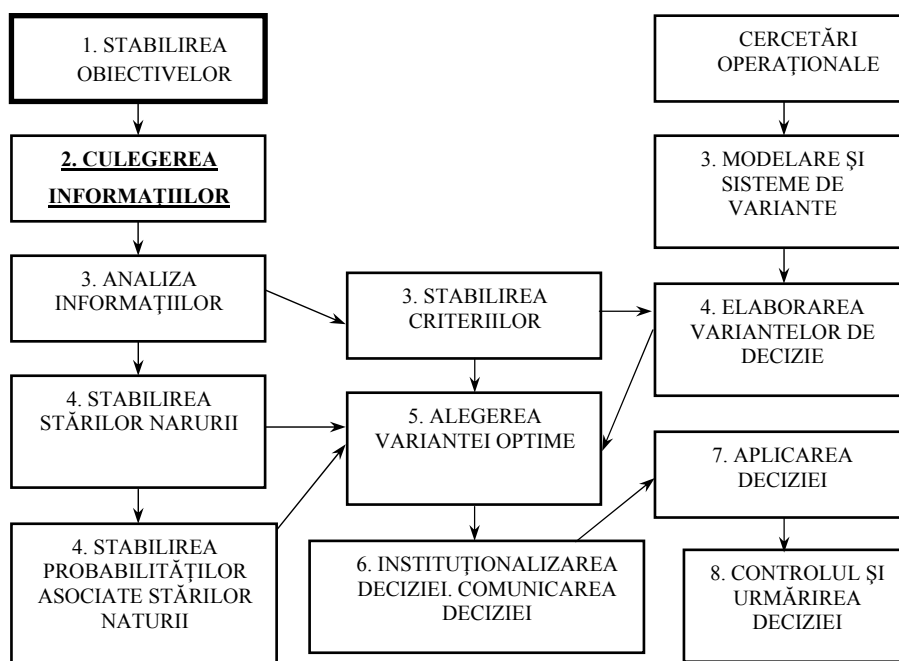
1. STABILIREA OBIECTIVELOR

2. CULEGEREA INFORMAȚIILOR

3. ANALIZA INFORMAȚIILOR

4. STABILIREA STĂRILOR NARURII

4. STABILIREA PROBABILITĂȚILOR ASOCIATE STĂRILOR NATURII

3. STABILIREA CRITERIILOR

5. ALEGEREA VARIANTEI OPTIME

6. INSTITUȚIONALIZAREA DECIZIEI. COMUNICAREA DECIZIEI

CERCETĂRI OPERAȚIONALE

3. MODELARE ȘI SISTEME DE VARIANTE

4. ELABORAREA VARIANTELOR DE DECIZIE

7. APLICAREA DECIZIEI

8. CONTROLUL ȘI URMĂRIREA DECIZIEI